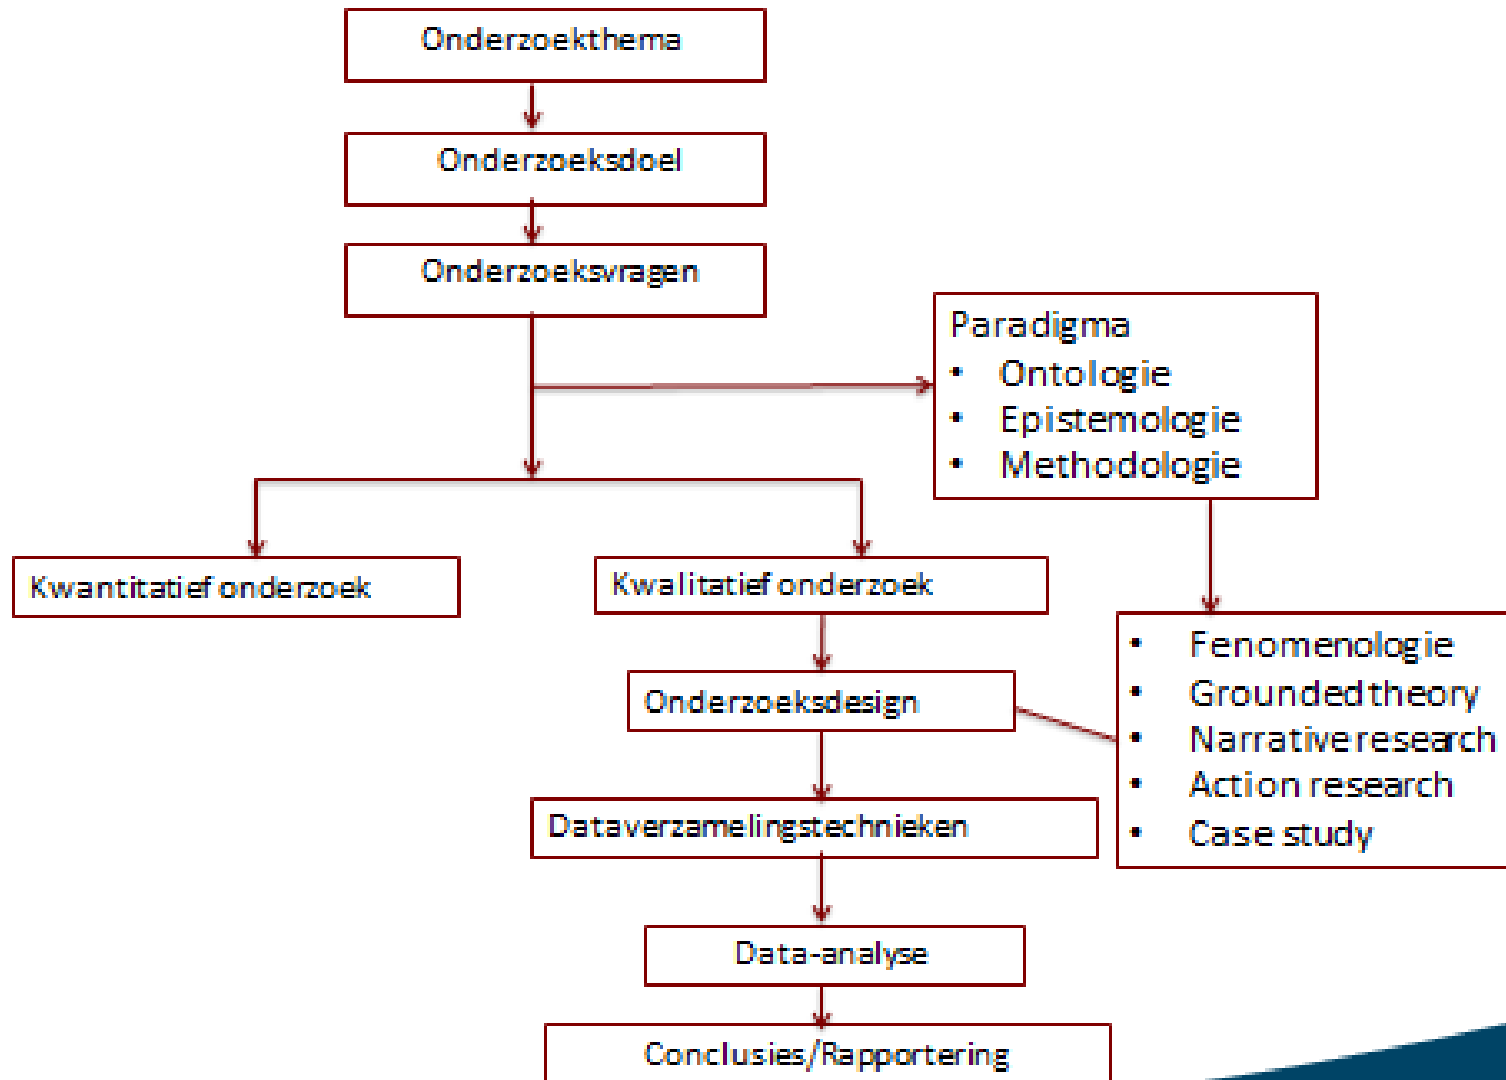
Onderzoekthema

Onderzoeksdoel

Onderzoeksvragen

Paradigma
• Ontologie
• Epistemologie
• Methodologie

Kwantitatief onderzoek

Kwalitatief onderzoek

Onderzoeksdesign

• Fenomenologie
• Grounded theory
• Narrative research
• Action research
• Case study

Dataverzamelingstechnieken

Data-analyse

Conclusies/Rapportering